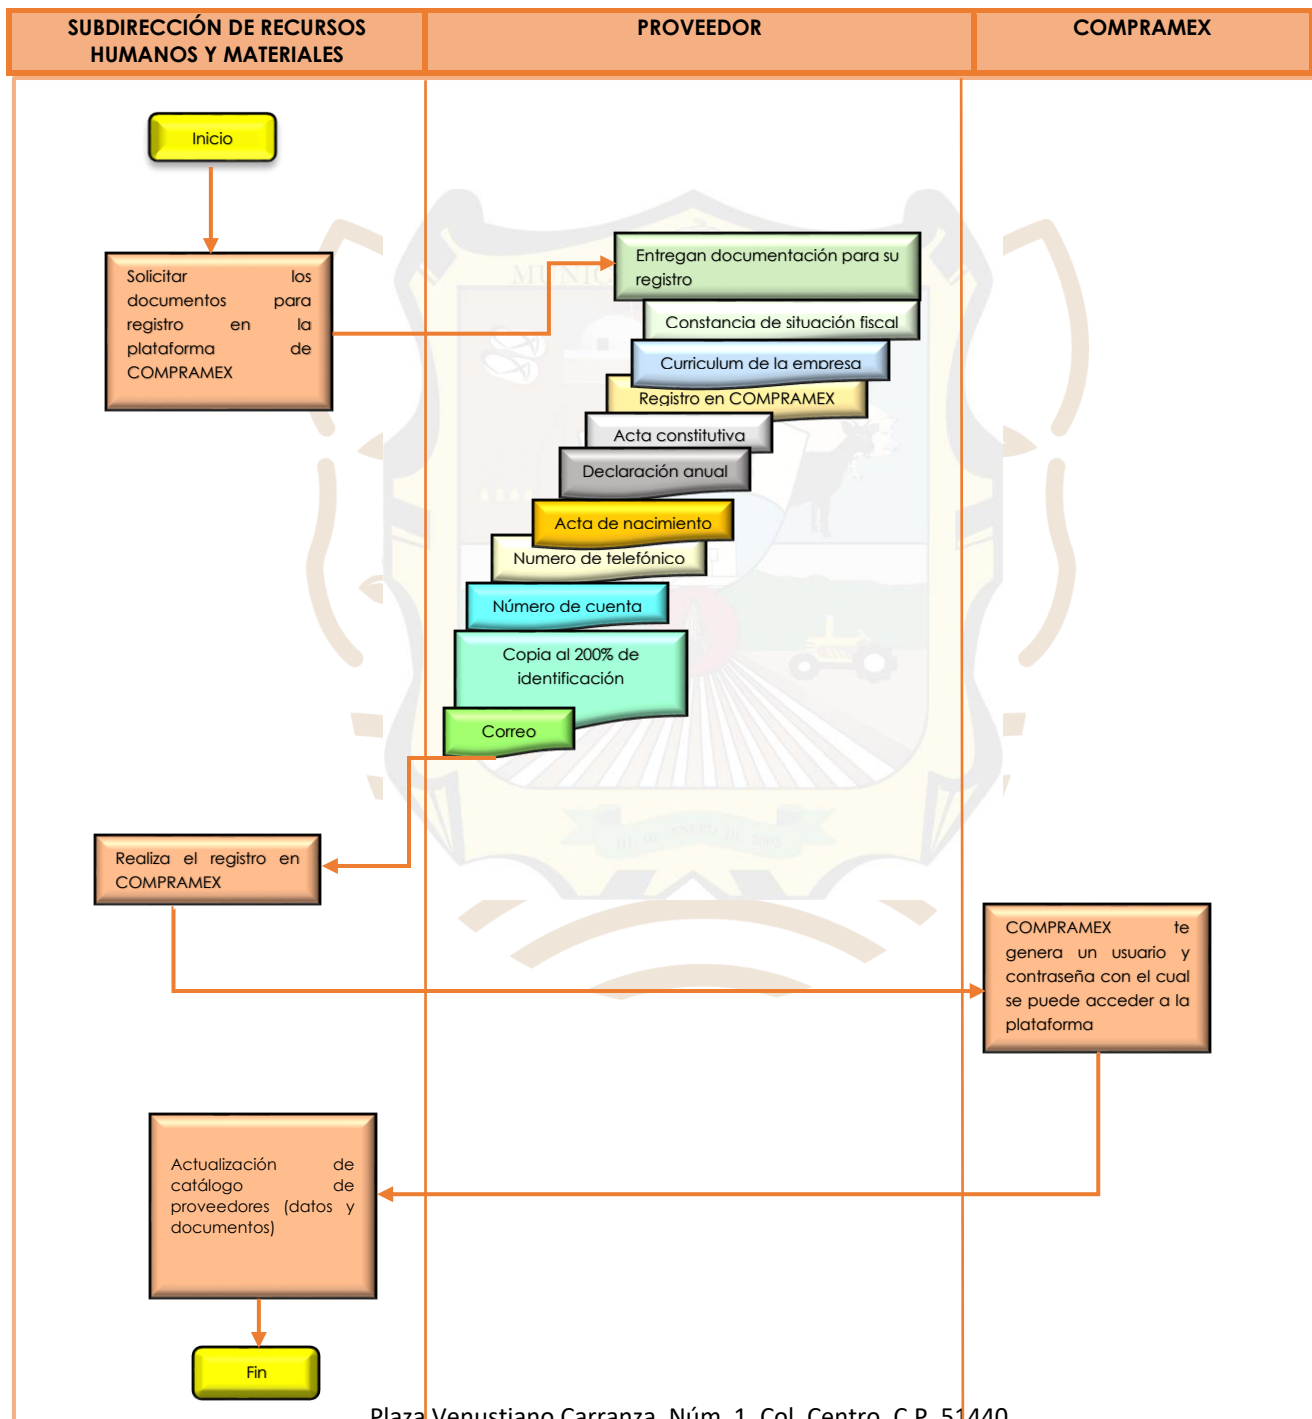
| SUBDIRECCIÓN DE RECURSOS HUMANOS Y MATERIALES | PROVEEDOR | COMPRAMEX |
|---|---|---|

Inicio

Solicitar los documentos para registro en la plataforma de COMPRAMEX

Entregan documentación para su registro

Constancia de situación fiscal

Curriculum de la empresa

Registro en COMPRAMEX

Acta constitutiva

Declaración anual

Acta de nacimiento

Numero de telefónico

Número de cuenta

Copia al 200% de identificación

Correo

Realiza el registro en COMPRAMEX

COMPRAMEX te genera un usuario y contraseña con el cual se puede acceder a la plataforma

Actualización de catálogo de proveedores (datos y documentos)

Fin

Plaza Venustiano Carranza, Núm. 1, Col. Centro, C.P. 51440